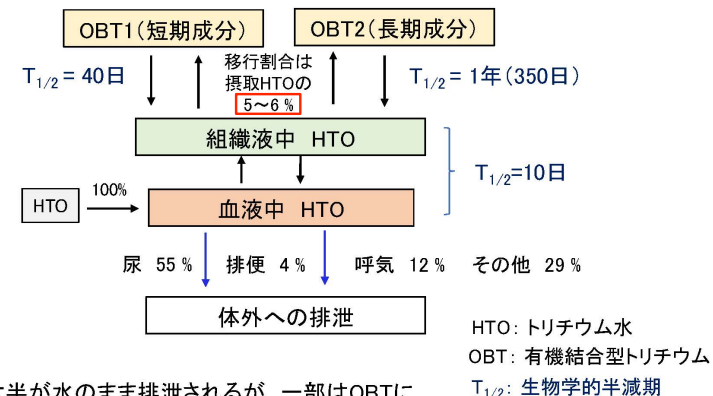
OBT1（短期成分）

OBT2（長期成分）

$T_{1/2}$ = 40日

移行割合は
摂取HTOの
5〜6％

$T_{1/2}$ = 1年（350日）

組織液中　HTO

$T_{1/2}$=10日

HTO

100%

血液中　HTO

尿　55％

排便　4％

呼気　12％

その他　29％

体外への排泄

HTO：トリチウム水
OBT：有機結合型トリチウム
$T_{1/2}$：生物学的半減期

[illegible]半が水のまま排泄されるが、一部はOBTに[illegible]